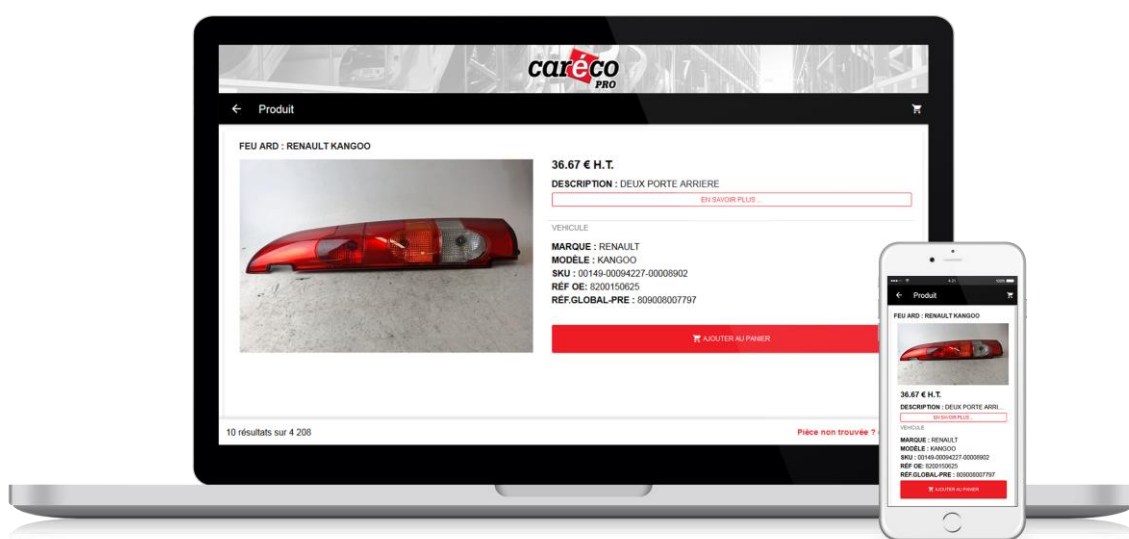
caréco
PRO

Produit

FEU ARD : RENAULT KANGOO

36.67 € H.T.

DESCRIPTION : DEUX PORTE ARRIERE

EN SAVOIR PLUS...

VEHICULE

MARQUE : RENAULT
MODÈLE : KANGOO
SKU : 00149-00094227-00008902
RÉF OE: 8200150625
RÉF.GLOBAL-PRE : 809008007797

AJOUTER AU PANIER

10 résultats sur 4 208

Pièce non trouvée ?

Produit

FEU ARD : RENAULT KANGOO

36.67 € H.T.

DESCRIPTION : DEUX PORTE ARRI...

EN SAVOIR PLUS

VEHICULE

MARQUE : RENAULT
MODÈLE : KANGOO
SKU : 00149-00094227-00008902
RÉF OE: 8200150625
RÉF.GLOBAL-PRE : 809008007797

AJOUTER AU PANIER